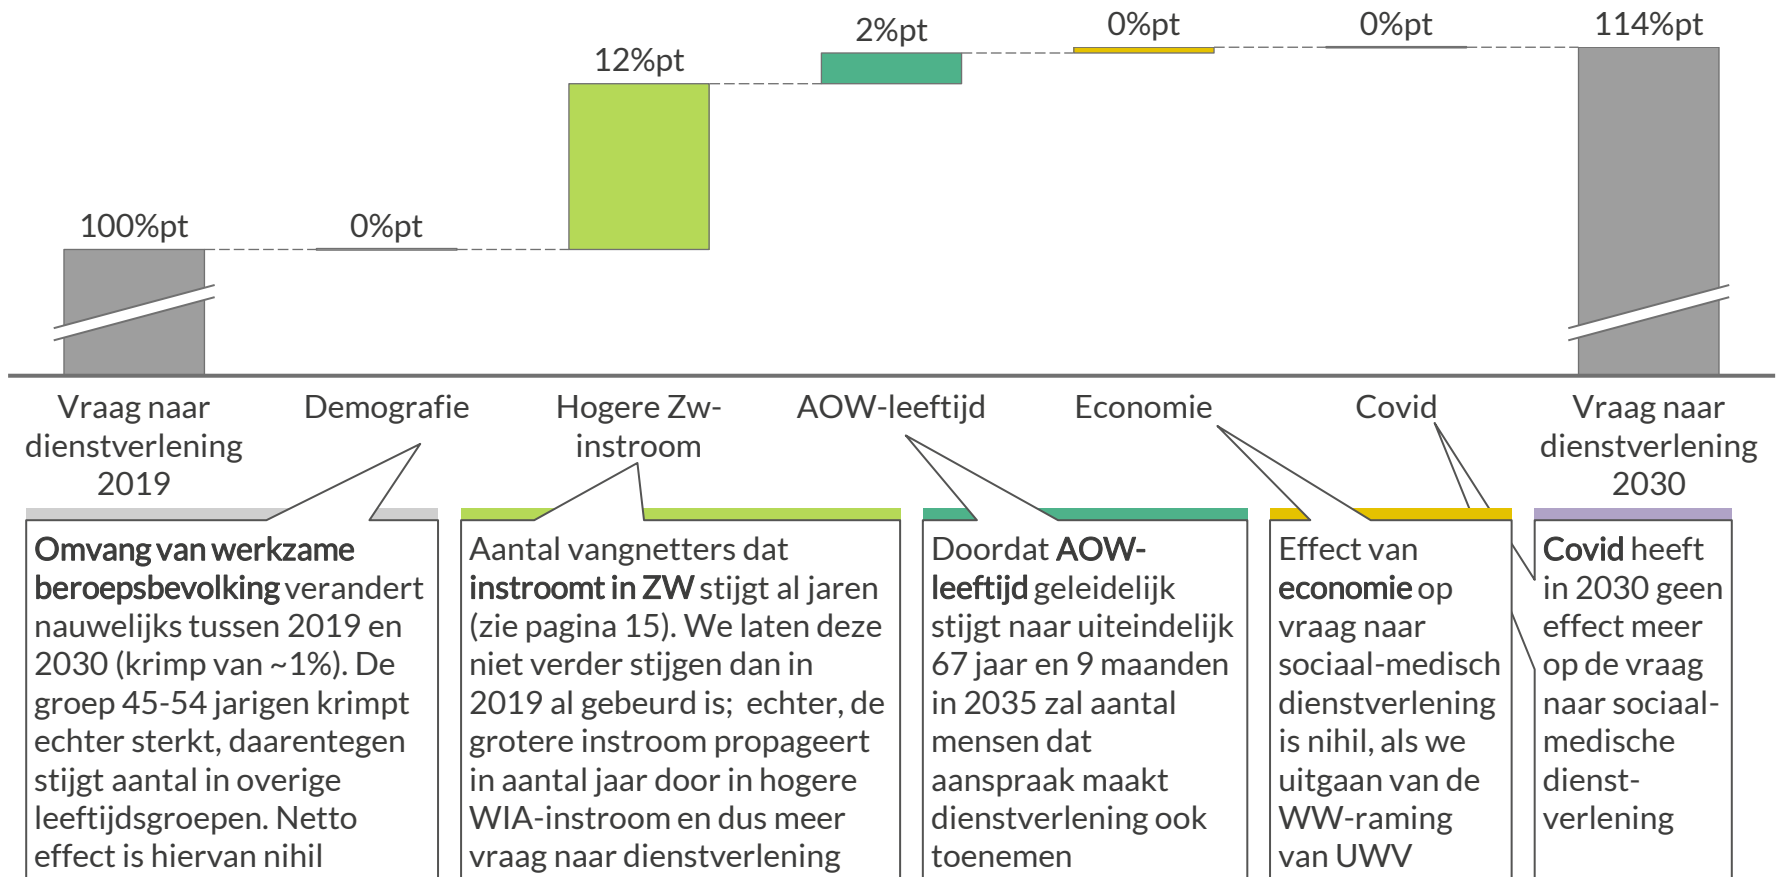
100%pt

0%pt

12%pt

2%pt

0%pt

0%pt

114%pt

Vraag naar dienstverlening 2019

Demografie

Hogere Zw-instroom

AOW-leeftijd

Economie

Covid

Vraag naar dienstverlening 2030

Omvang van werkzame beroepsbevolking verandert nauwelijks tussen 2019 en 2030 (krimp van ~1%). De groep 45-54 jarigen krimpt echter sterkt, daarentegen stijgt aantal in overige leeftijdsgroepen. Netto effect is hiervan nihil

Aantal vangnetters dat instroomt in ZW stijgt al jaren (zie pagina 15). We laten deze niet verder stijgen dan in 2019 al gebeurd is; echter, de grotere instroom propageert in aantal jaar door in hogere WIA-instroom en dus meer vraag naar dienstverlening

Doordat AOW-leeftijd geleidelijk stijgt naar uiteindelijk 67 jaar en 9 maanden in 2035 zal aantal mensen dat aanspraak maakt dienstverlening ook toenemen

Effect van economie op vraag naar sociaal-medisch dienstverlening is nihil, als we uitgaan van de WW-raming van UWV

Covid heeft in 2030 geen effect meer op de vraag naar sociaal-medische dienst-verlening